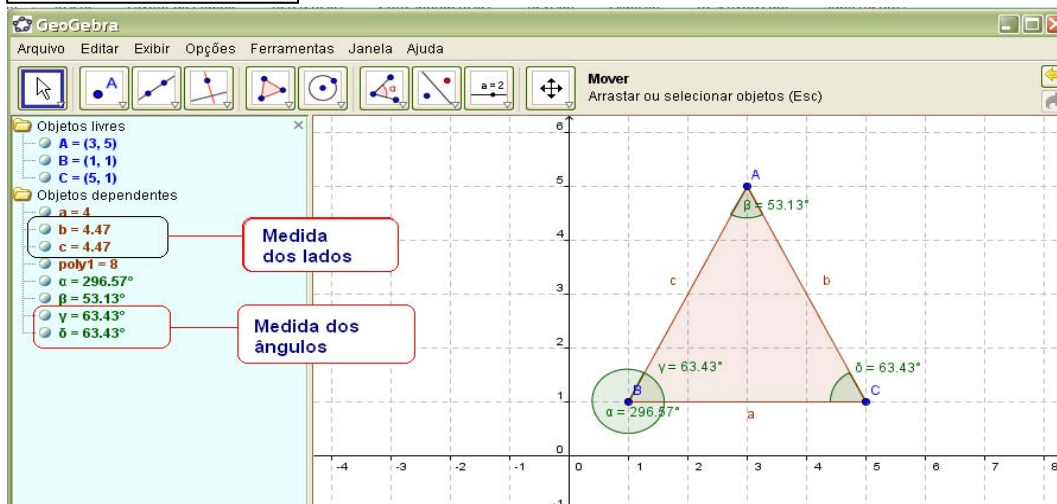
GeoGebra

Arquivo Editar Exibir Opções Ferramentas Janela Ajuda

a = 2

Mover
Arrastar ou selecionar objetos (Esc)

Objetos livres
A = (3, 5)
B = (1, 1)
C = (5, 1)
Objetos dependentes
a = 4
b = 4.47
c = 4.47
poly1 = 8
α = 296.57°
β = 53.13°
γ = 63.43°
δ = 63.43°

Medida dos lados

Medida dos ângulos

A
β = 53.13°
c
b
γ = 63.43°
δ = 63.43°
B
C
α = 296.57°
a

6
5
4
3
2
1
0
-1
-4 -3 -2 -1 0 1 2 3 4 5 6 7 8